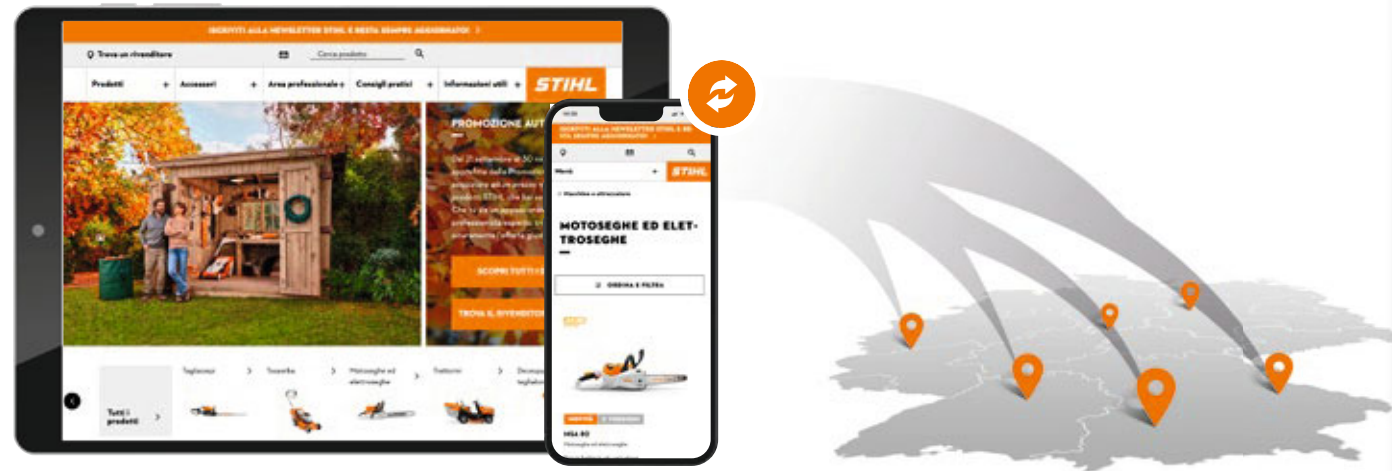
ISCRIVITI ALLA NEWSLETTER STIHL E RESTA SEMPRE AGGIORNATO >

Trova un rivenditore

Cerca prodotto

Prodotti +
Accessori +
Area professionale +
Consigli pratici +
Informazioni utili +

STIHL

PROMOZIONE AUT

SCOPRI TUTTI

TROVA IL RIVENDITO

Tutti i prodotti >

Tagliasiepi >
Tosaerba >
Motoseghe ed elettroseghe >
Trattorini
Decespugliatori

ISCRIVITI ALLA NEWSLETTER STIHL E RESTA SEMPRE AGGIORNATO

Menù

STIHL

< Macchine e attrezzature

MOTOSEGHE ED ELETTROSEGHE

ORDINA E FILTRA

MSA 60

Motoseghe ed elettroseghe